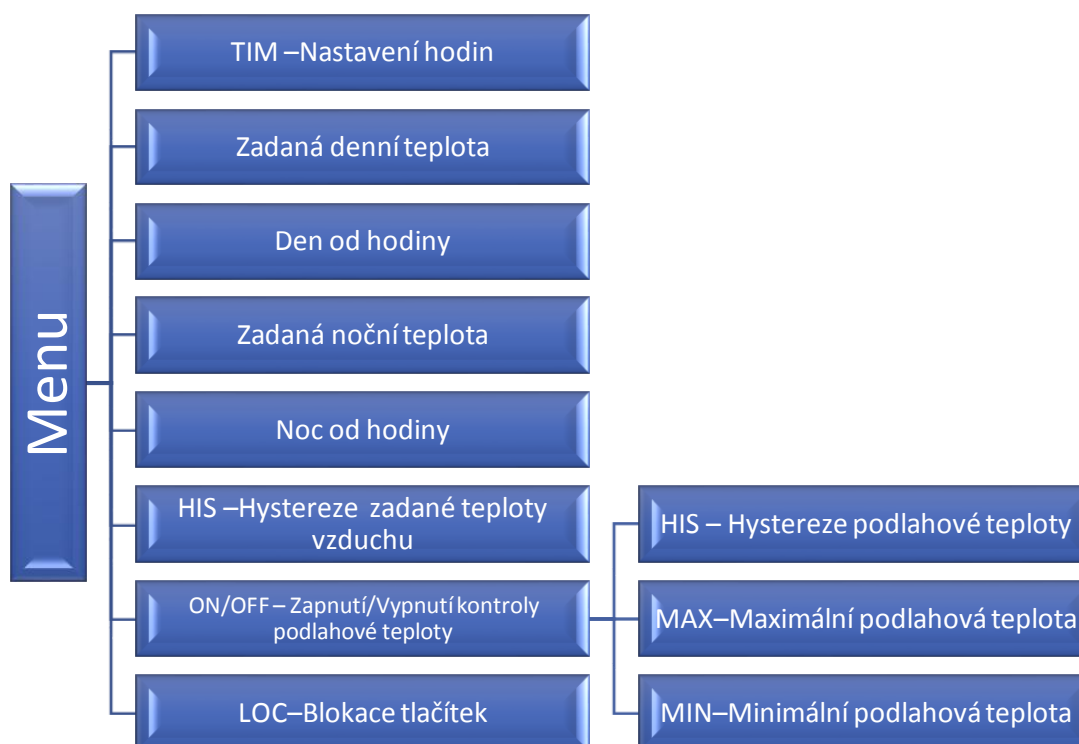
Menu

TIM –Nastavení hodin

Zadaná denní teplota

Den od hodiny

Zadaná noční teplota

Noc od hodiny

HIS –Hystereze zadané teploty vzduchu

ON/OFF – Zapnutí/Vypnutí kontroly podlahové teploty

LOC–Blokace tlačítek

HIS – Hystereze podlahové teploty

MAX–Maximální podlahová teplota

MIN–Minimální podlahová teplota